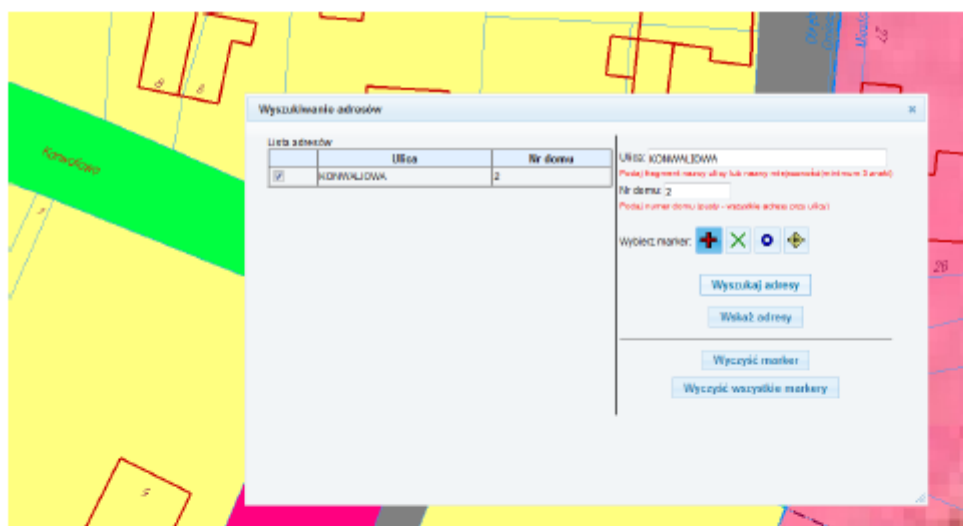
Wyszukiwanie adresów

Lista adresów

| | Ulica | Nr domu |
|---|---|---|
| ☑ | KONWALIOWA | 2 |

Ulica: KONWALIOWA

Podaj fragment nazwy ulicy lub nazwy miejscowości (minimum 3 znaki)

Nr domu: 2

Podaj numer domu (pusty - wszystkie adresy przy ulicy)

Wybierz marker:

Wyszukaj adresy

Wskaż adresy

Wyczyść marker

Wyczyść wszystkie markery

Konwaliowa

8

8

7

5

26

27